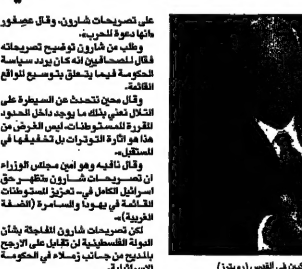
على تصريحات شارون، وقال عيسوي انها دعوة للحرب.

وطلب من شارون توضيح تصريحاته فقال للصحافيين انه كان يردد سياسة الحكومة فيما يتعلق بتوسيع المواقع القائمة.

وقال محين تتحدث عن السيطرة على التلال تعني بذلك ما يوجد داخل الحدود المقررة للمستوطنات، ليس الغرض من هذا هو اثارة التوترات بل تخفيفها في المستقبل».

وقال نائبه وهو امين مجلس الوزراء ان تصريحات شارون تظهر حق اسرائيل الكامل في تعزيز المستوطنات القائمة في يهودا والسامرة (الضفة الغربية)».

لكن تصريحات شارون المتعلقة بشأن الدولة الفلسطينية لن تقابل على الارجح بالتأييد من جانب زملاء في الحكومة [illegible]

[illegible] في القدس (رويترز)